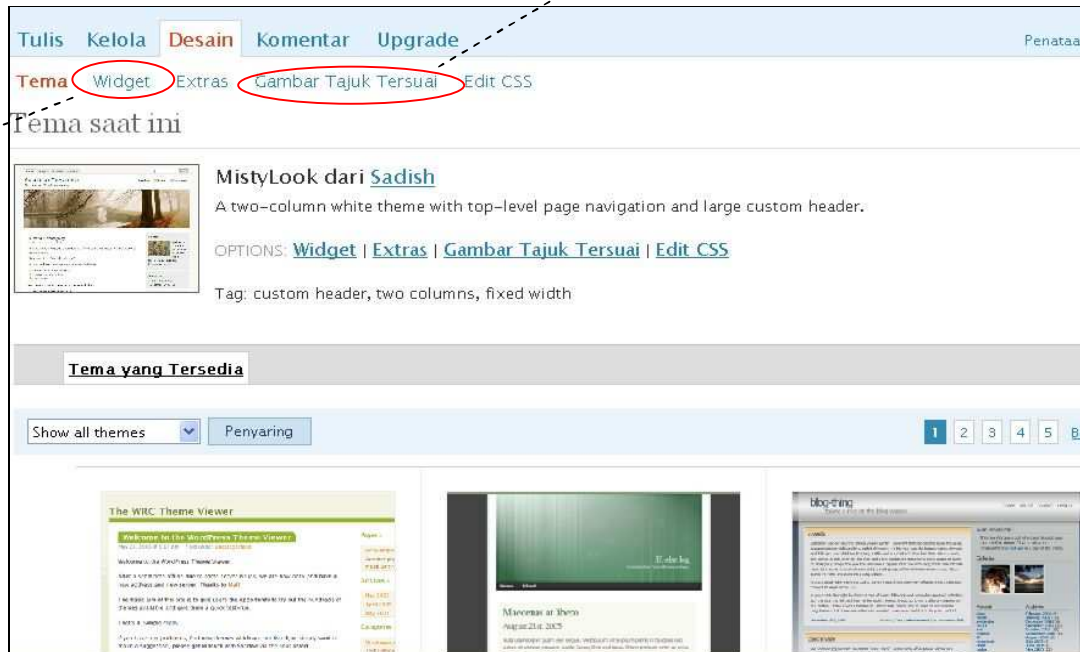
Tulis Kelola Desain Komentar Upgrade Penataa

Tema Widget Extras Gambar Tajuk Tersuai Edit CSS

Tema saat ini

MistyLook dari Sadish

A two-column white theme with top-level page navigation and large custom header.

OPTIONS: Widget | Extras | Gambar Tajuk Tersuai | Edit CSS

Tag: custom header, two columns, fixed width

Tema yang Tersedia

Show all themes Penyaring

1 2 3 4 5 B

The WRC Theme Viewer

Welcome to the WordPress Theme Viewer

Maecenas at libero

August 21st, 2005

blog-thing